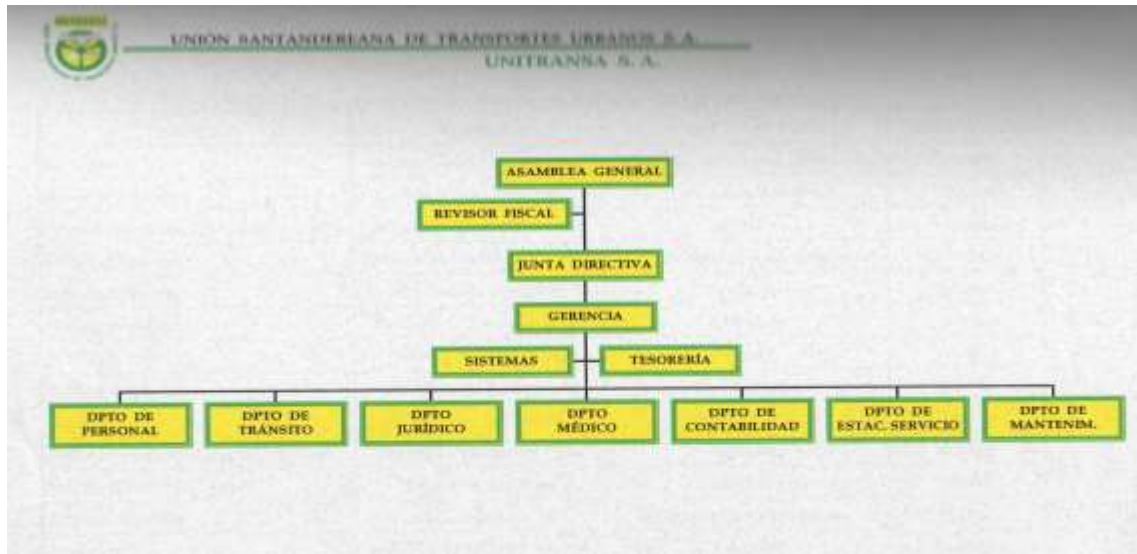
UNION SANTANDEREANA DE TRANSPORTES URBANOS S.A.
UNITRANSA S.A.

ASAMBLEA GENERAL

REVISOR FISCAL

JUNTA DIRECTIVA

GERENCIA

SISTEMAS

TESORERÍA

DPTO DE PERSONAL

DPTO DE TRÁNSITO

DPTO JURÍDICO

DPTO MÉDICO

DPTO DE CONTABILIDAD

DPTO DE ESTAC. SERVICIO

DPTO DE MANTENIM.